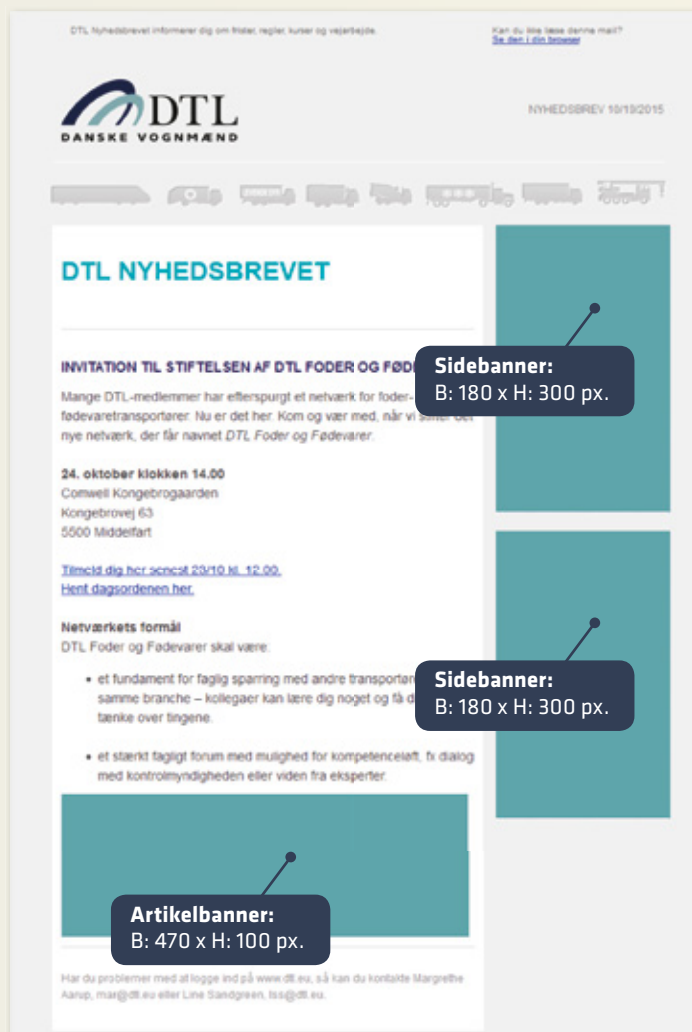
DTL Nyhedsbrevet informerer dig om frister, regler, kurser og vejarbejde.

Kan du ikke læse denne mail? Se den i din browser

DTL
DANSKE VOGNMÆND

NYHEDSBREV 10/10/2015

DTL NYHEDSBREVET

INVITATION TIL STIFTELSEN AF DTL FODER OG FØD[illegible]

Mange DTL-medlemmer har efterspurgt et netværk for foder- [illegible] fødevaretransportører. Nu er det her. Kom og vær med, når vi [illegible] nye netværk, der får navnet DTL Foder og Fødevarer.

Sidebanner:
B: 180 x H: 300 px.

24. oktober klokken 14.00
Comwell Kongebrogaarden
Kongebrovej 63
5500 Middelfart

Tilmeld dig her senest 23/10 kl. 12.00.
Hent dagsordenen her.

Netværkets formål
DTL Foder og Fødevarer skal være:

• et fundament for faglig sparring med andre transportør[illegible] samme branche – kollegaer kan lære dig noget og få d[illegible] tænke over tingene.

Sidebanner:
B: 180 x H: 300 px.

• et stærkt fagligt forum med mulighed for kompetenceløft, fx dialog med kontrolmyndigheden eller viden fra eksperter.

Artikelbanner:
B: 470 x H: 100 px.

Har du problemer med at logge ind på www.dtl.eu, så kan du kontakte Margrethe Aarup, maa@dtl.eu eller Line Sandgreen, lss@dtl.eu.